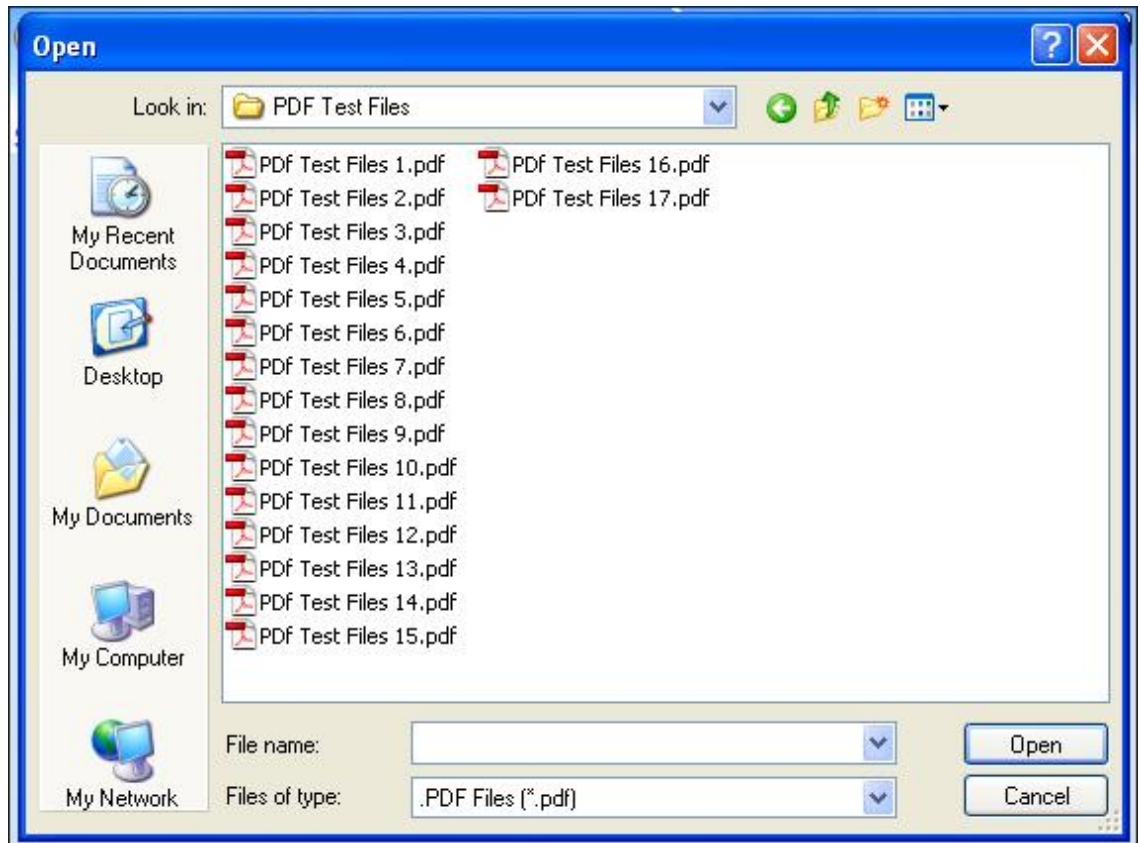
Open

Look in: PDF Test Files

My Recent Documents

Desktop

My Documents

My Computer

My Network

PDf Test Files 1.pdf
PDf Test Files 2.pdf
PDf Test Files 3.pdf
PDf Test Files 4.pdf
PDf Test Files 5.pdf
PDf Test Files 6.pdf
PDf Test Files 7.pdf
PDf Test Files 8.pdf
PDf Test Files 9.pdf
PDf Test Files 10.pdf
PDf Test Files 11.pdf
PDf Test Files 12.pdf
PDf Test Files 13.pdf
PDf Test Files 14.pdf
PDf Test Files 15.pdf
PDf Test Files 16.pdf
PDf Test Files 17.pdf

File name:
Files of type: .PDF Files (*.pdf)

Open
Cancel